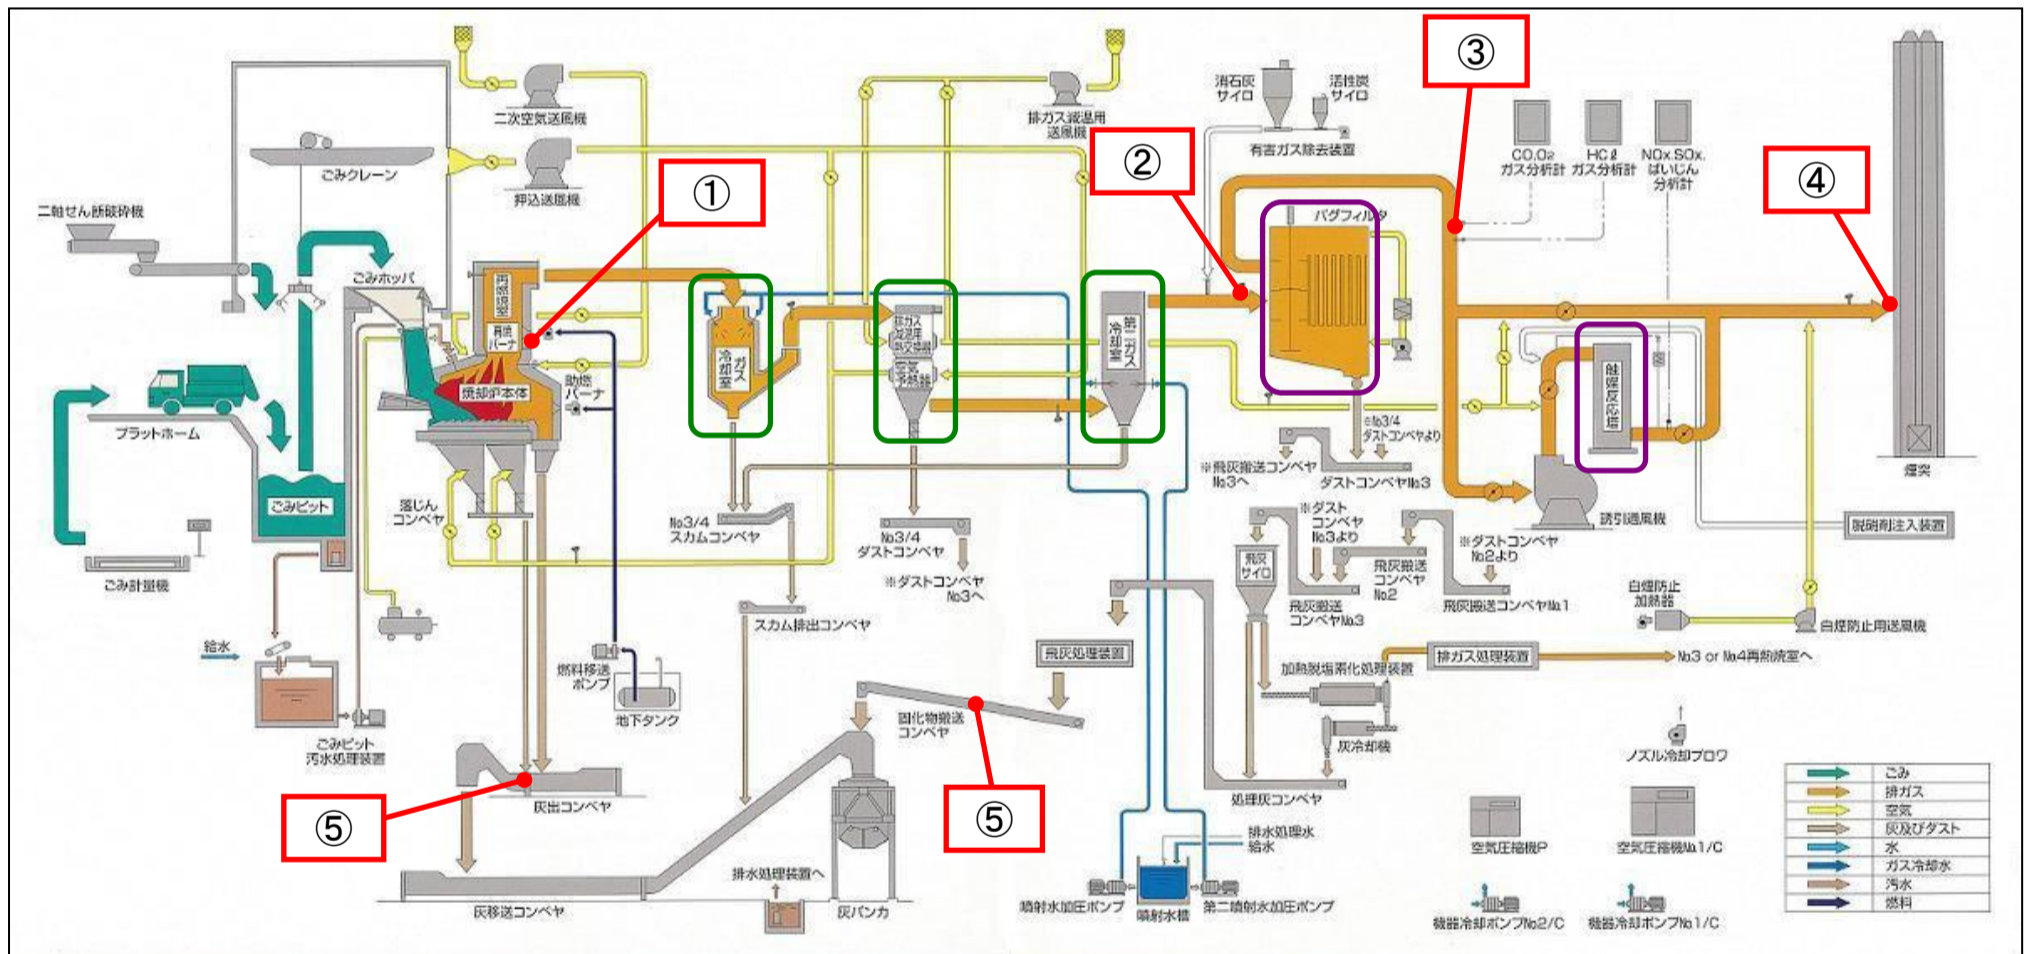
二次空気送風機
排ガス減温用送風機
消石灰サイロ
活性炭サイロ
③
有害ガス除去装置
ごみクレーン
押込送風機
①
②
CO.O₂ ガス分析計
HCℓ ガス分析計
NOx.SOx. ばいじん 分析計
④
二軸せん断破砕機
バグフィルタ
ごみホッパ
再燃焼室
再燃バーナ
ガス冷却室
排ガス減温用熱交換器
空気予熱器
第二ガス冷却室
焼却炉本体
助燃バーナ
触媒反応塔
プラットホーム
ごみピット
落じんコンベヤ
※No3/4ダストコンベヤより
※飛灰搬送コンベヤNo3へ
ダストコンベヤNo3
煙突
誘引通風機
No3/4スカムコンベヤ
No3/4ダストコンベヤ
※ダストコンベヤNo3より
※ダストコンベヤNo2より
脱硝剤注入装置
ごみ計量機
※ダストコンベヤNo3へ
飛灰サイロ
飛灰搬送コンベヤNo2
飛灰搬送コンベヤNo3
飛灰搬送コンベヤNo1
白煙防止加熱器
白煙防止用送風機
給水
スカム排出コンベヤ
飛灰処理装置
燃料移送ポンプ
加熱脱塩素化処理装置
排ガス処理装置
No3 or No4再燃焼室へ
地下タンク
固化物搬送コンベヤ
ごみピット汚水処理装置
灰冷却機
ノズル冷却ブロワ
⑤
灰出コンベヤ
⑤
処理灰コンベヤ
排水処理水
給水
空気圧縮機P
空気圧縮機No1/C
排水処理装置へ
灰移送コンベヤ
灰バンカ
噴射水加圧ポンプ
噴射水槽
第二噴射水加圧ポンプ
機器冷却ポンプNo2/C
機器冷却ポンプNo1/C

| | |
|---|---|
| | ごみ |
| | 排ガス |
| | 空気 |
| | 灰及びダスト |
| | 水 |
| | ガス冷却水 |
| | 汚水 |
| | 燃料 |